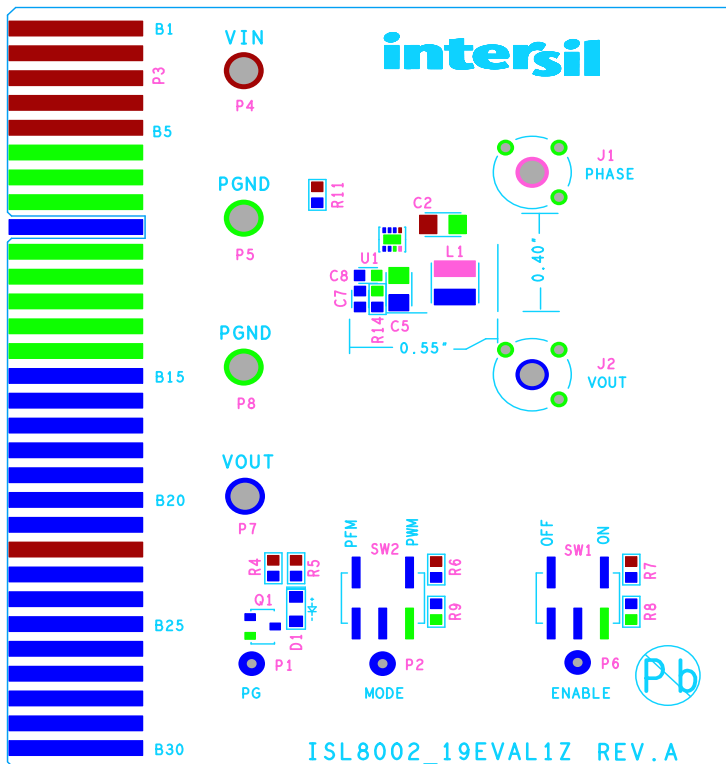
B1
P3
B5
VIN
P4
intersil
PGND
P5
R11
C2
J1
PHASE
U1
L1
C8
C7
R14
C5
0.40"
0.55"
PGND
P8
J2
VOUT
B15
VOUT
B20
P7
PFM
SW2
PWM
OFF
SW1
ON
R4
R5
R6
R7
Q1
D1
R9
R8
B25
P1
P2
P6
Pb
PG
MODE
ENABLE
B30
ISL8002_19EVAL1Z REV.A